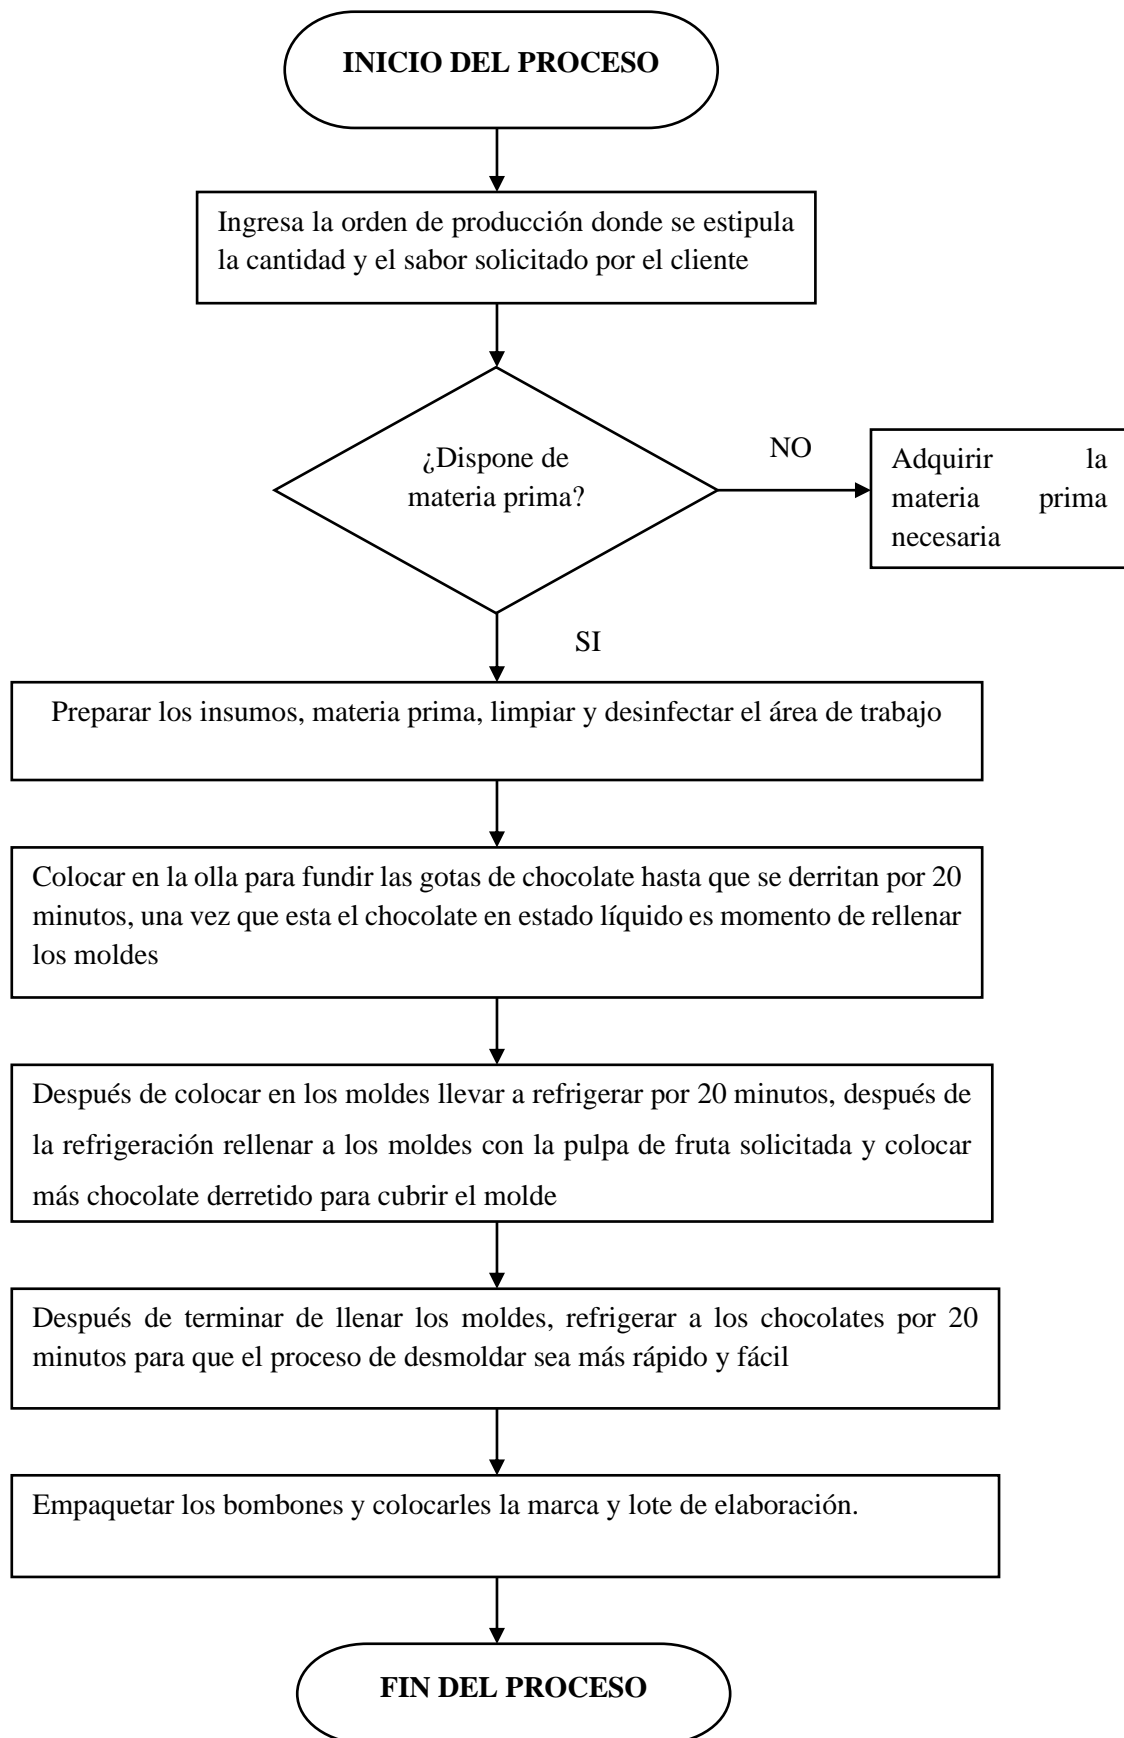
INICIO DEL PROCESO

Ingresa la orden de producción donde se estipula la cantidad y el sabor solicitado por el cliente

¿Dispone de materia prima?

NO

Adquirir la materia prima necesaria

SI

Preparar los insumos, materia prima, limpiar y desinfectar el área de trabajo

Colocar en la olla para fundir las gotas de chocolate hasta que se derritan por 20 minutos, una vez que esta el chocolate en estado líquido es momento de rellenar los moldes

Después de colocar en los moldes llevar a refrigerar por 20 minutos, después de la refrigeración rellenar a los moldes con la pulpa de fruta solicitada y colocar más chocolate derretido para cubrir el molde

Después de terminar de llenar los moldes, refrigerar a los chocolates por 20 minutos para que el proceso de desmoldar sea más rápido y fácil

Empaquetar los bombones y colocarles la marca y lote de elaboración.

FIN DEL PROCESO